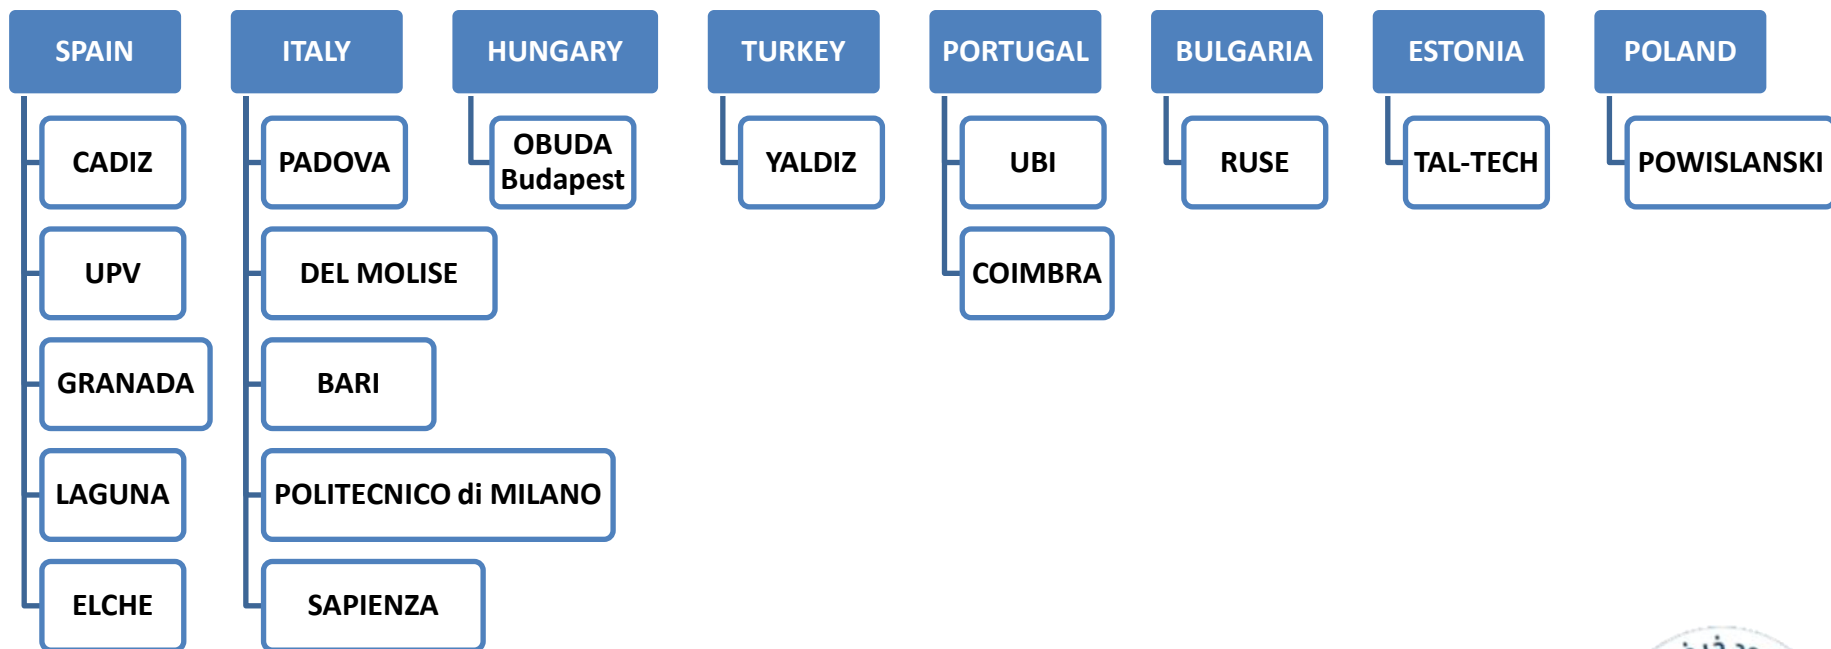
SPAIN

CADIZ

UPV

GRANADA

LAGUNA

ELCHE

ITALY

PADOVA

DEL MOLISE

BARI

POLITECNICO di MILANO

SAPIENZA

HUNGARY

OBUDA Budapest

TURKEY

YALDIZ

PORTUGAL

UBI

COIMBRA

BULGARIA

RUSE

ESTONIA

TAL-TECH

POLAND

POWISLANSKI

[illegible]